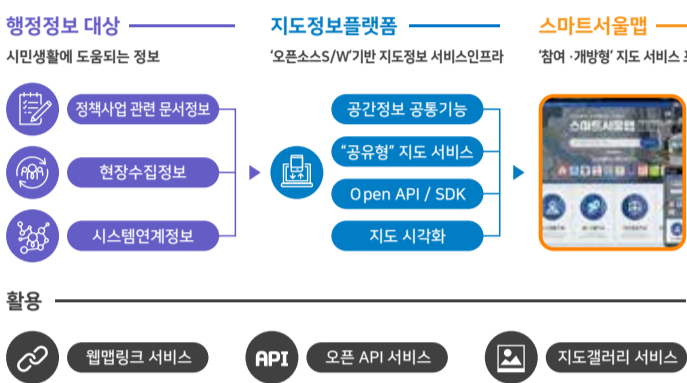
행정정보 대상

시민생활에 도움되는 정보

정책사업 관련 문서정보

현장수집정보

시스템연계정보

지도정보플랫폼

'오픈소스S/W'기반 지도정보 서비스인프라

공간정보 공통기능

"공유형" 지도 서비스

Open API / SDK

지도 시각화

스마트서울맵

'참여 ·개방형' 지도 서비스 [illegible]

스마트서울맵

활용

웹맵링크 서비스

API

오픈 API 서비스

지도갤러리 서비스